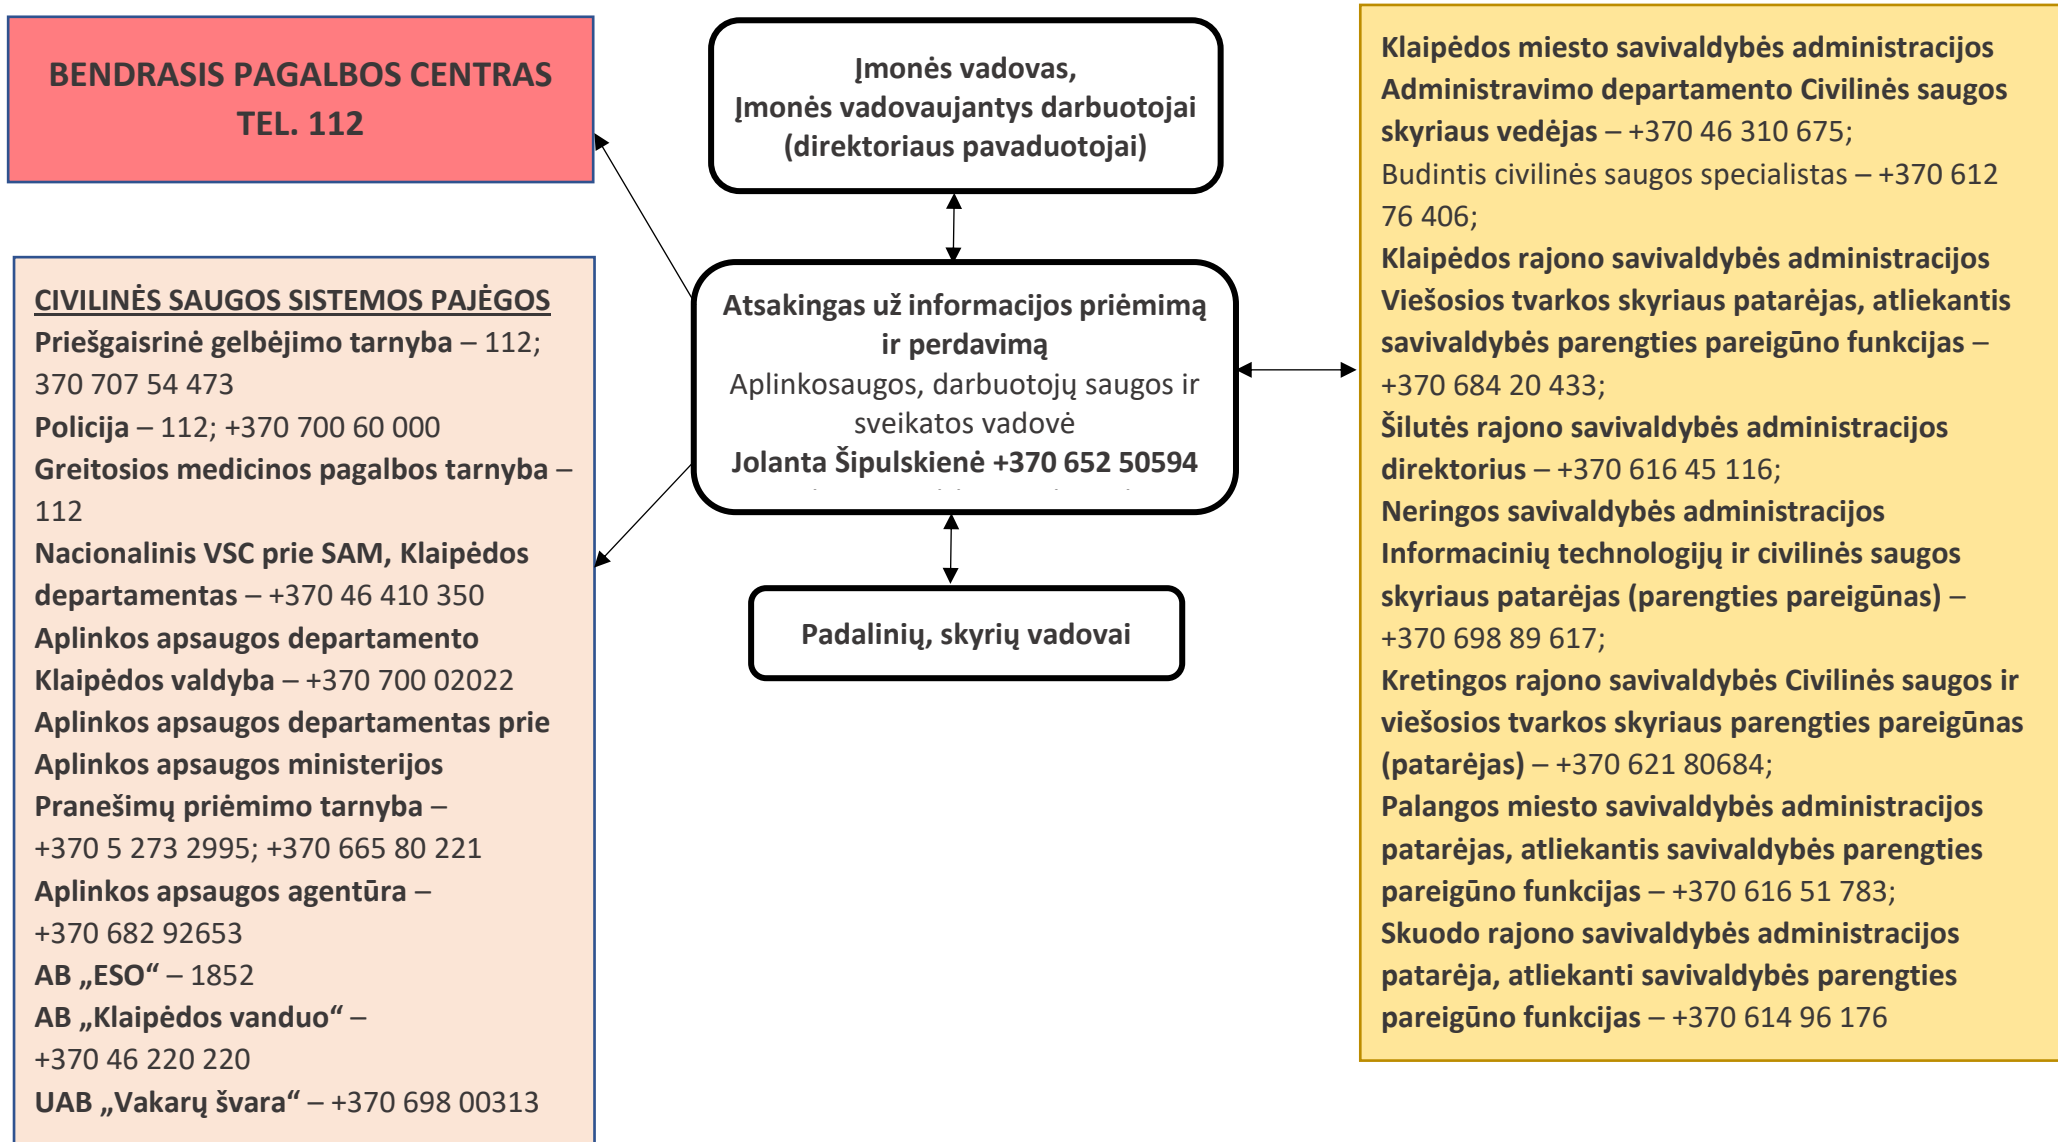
BENDRASIS PAGALBOS CENTRAS
TEL. 112

Įmonės vadovas,
Įmonės vadovaujantys darbuotojai
(direktoriaus pavaduotojai)

Atsakingas už informacijos priėmimą ir perdavimą
Aplinkosaugos, darbuotojų saugos ir sveikatos vadovė
Jolanta Šipulskienė +370 652 50594

Padalinių, skyrių vadovai

CIVILINĖS SAUGOS SISTEMOS PAJĖGOS
Priešgaisrinė gelbėjimo tarnyba – 112; 370 707 54 473
Policija – 112; +370 700 60 000
Greitosios medicinos pagalbos tarnyba – 112
Nacionalinis VSC prie SAM, Klaipėdos departamentas – +370 46 410 350
Aplinkos apsaugos departamento Klaipėdos valdyba – +370 700 02022
Aplinkos apsaugos departamentas prie Aplinkos apsaugos ministerijos Pranešimų priėmimo tarnyba – +370 5 273 2995; +370 665 80 221
Aplinkos apsaugos agentūra – +370 682 92653
AB „ESO“ – 1852
AB „Klaipėdos vanduo“ – +370 46 220 220
UAB „Vakarų švara“ – +370 698 00313

Klaipėdos miesto savivaldybės administracijos Administravimo departamento Civilinės saugos skyriaus vedėjas – +370 46 310 675;
Budintis civilinės saugos specialistas – +370 612 76 406;
Klaipėdos rajono savivaldybės administracijos Viešosios tvarkos skyriaus patarėjas, atliekantis savivaldybės parengties pareigūno funkcijas – +370 684 20 433;
Šilutės rajono savivaldybės administracijos direktorius – +370 616 45 116;
Neringos savivaldybės administracijos Informacinių technologijų ir civilinės saugos skyriaus patarėjas (parengties pareigūnas) – +370 698 89 617;
Kretingos rajono savivaldybės Civilinės saugos ir viešosios tvarkos skyriaus parengties pareigūnas (patarėjas) – +370 621 80684;
Palangos miesto savivaldybės administracijos patarėjas, atliekantis savivaldybės parengties pareigūno funkcijas – +370 616 51 783;
Skuodo rajono savivaldybės administracijos patarėja, atliekanti savivaldybės parengties pareigūno funkcijas – +370 614 96 176